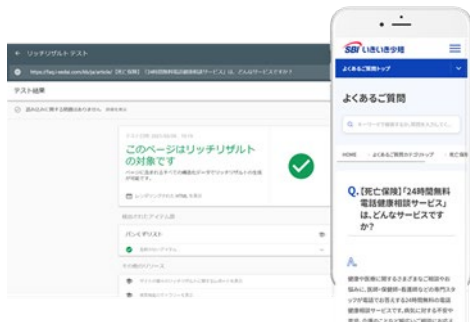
← リッチリザルト テスト

https://faq.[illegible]/faq/article/【死亡保険】「24時間無料電話健康相談サービス」は、どんなサービスですか？

テスト結果

このページはリッチリザルトの対象です

パンくずリスト

SBIいきいき少短

よくあるご質問トップ

よくあるご質問

HOME › よくあるご質問カテゴリップ › 死亡保険

Q.【死亡保険】「24時間無料電話健康相談サービス」は、どんなサービスですか？

A.

健康や医療に関するさまざまなご相談やお悩みに、医師・保健師・看護師などの専門スタッフが電話でお答えする24時間無料の健康相談サービスです。